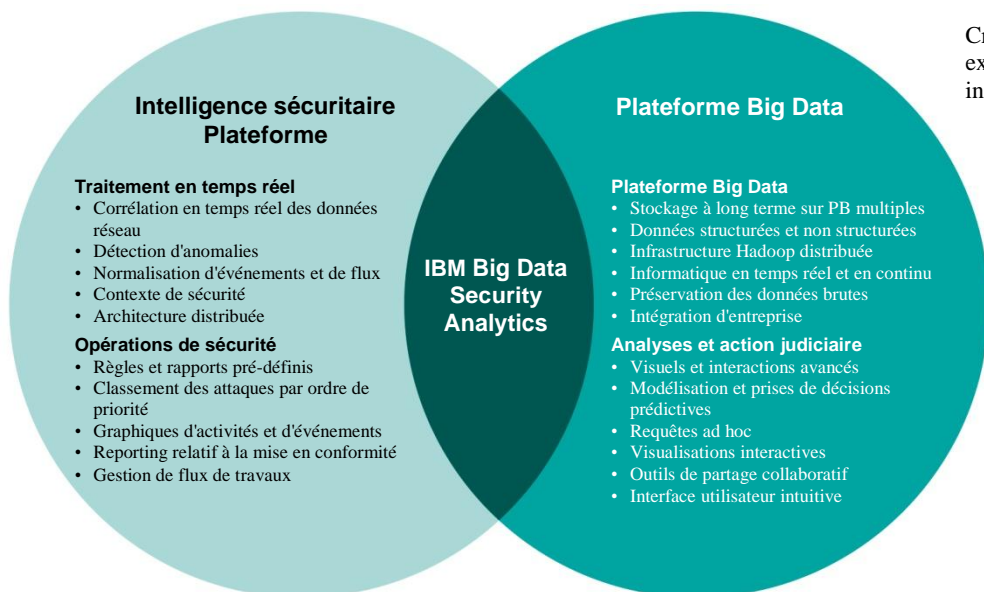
Intelligence sécuritaire Plateforme

Traitement en temps réel
• Corrélation en temps réel des données réseau
• Détection d'anomalies
• Normalisation d'événements et de flux
• Contexte de sécurité
• Architecture distribuée

Opérations de sécurité
• Règles et rapports pré-définis
• Classement des attaques par ordre de priorité
• Graphiques d'activités et d'événements
• Reporting relatif à la mise en conformité
• Gestion de flux de travaux

IBM Big Data Security Analytics

Plateforme Big Data

Plateforme Big Data
• Stockage à long terme sur PB multiples
• Données structurées et non structurées
• Infrastructure Hadoop distribuée
• Informatique en temps réel et en continu
• Préservation des données brutes
• Intégration d'entreprise

Analyses et action judiciaire
• Visuels et interactions avancés
• Modélisation et prises de décisions prédictives
• Requêtes ad hoc
• Visualisations interactives
• Outils de partage collaboratif
• Interface utilisateur intuitive

Cr
ex
in